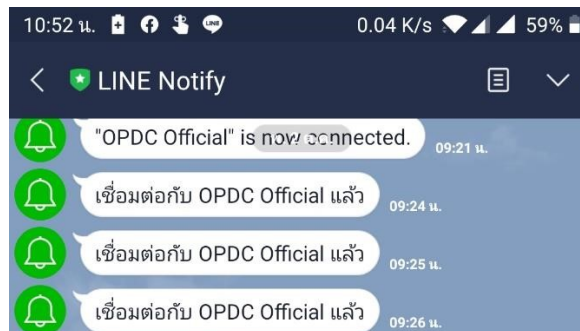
10:52 น. LINE 0.04 K/s 59%

LINE Notify

"OPDC Official" is now connected. 09:21 น.

เชื่อมต่อกับ OPDC Official แล้ว 09:24 น.

เชื่อมต่อกับ OPDC Official แล้ว 09:25 น.

เชื่อมต่อกับ OPDC Official แล้ว 09:26 น.